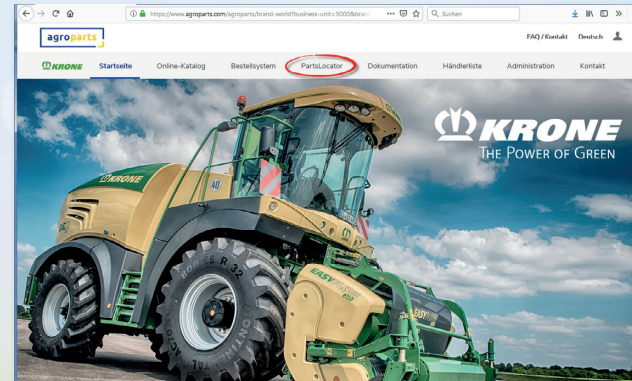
https://www.agroparts.com/agroparts/brand-world?business-unit=5000&brand

Suchen

agroparts

FAQ / Kontakt Deutsch

KRONE Startseite Online-Katalog Bestellsystem PartsLocator Dokumentation Händlerliste Administration Kontakt

KRONE
THE POWER OF GREEN

KRONE

EASY